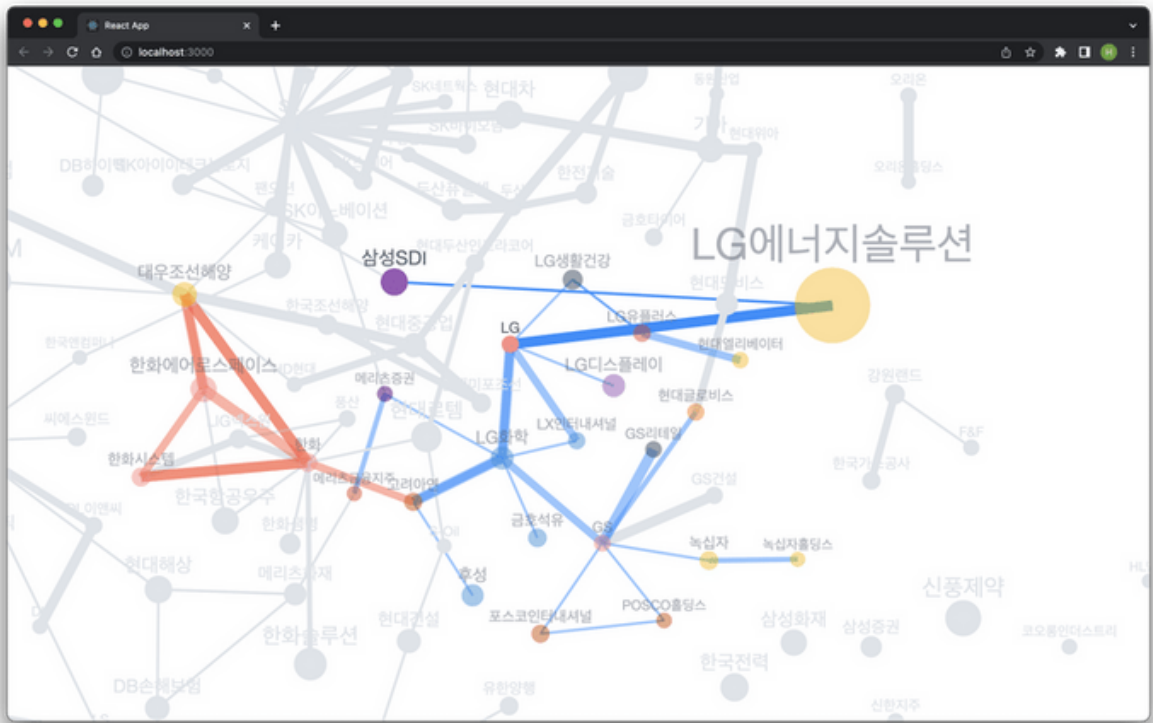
React App
localhost:3000

SK네트웍스
현대차
동원산업
오리온
SK하이닉스
기아
현대위아
DB하이텍
SK아이이테크놀로지
한전기술
오리온홀딩스
팬오션
두산퓨얼셀
SK이노베이션
금호타이어
케이카
삼성SDI
현대두산인프라코어
LG에너지솔루션
대우조선해양
LG생활건강
현대모비스
한국조선해양
LG유플러스
현대중공업
한국앤컴퍼니
LG
현대엘리베이터
한화에어로스페이스
HD현대
LG디스플레이
메리츠증권
현대로템
현대미포조선
강원랜드
씨에스윈드
풍산
현대글로비스
LG이노텍
LX인터내셔널
F&F
한화
LG화학
GS리테일
한화시스템
메리츠금융지주
고려아연
한국가스공사
한국항공우주
GS건설
OCI
엘앤에프
한화생명
금호석유
GS
녹십자
녹십자홀딩스
현대해상
효성
메리츠화재
S-Oil
신풍제약
POSCO홀딩스
포스코인터내셔널
현대건설
삼성화재
삼성증권
코오롱인더스트리
한화솔루션
한국전력
DB손해보험
유한양행
신한지주